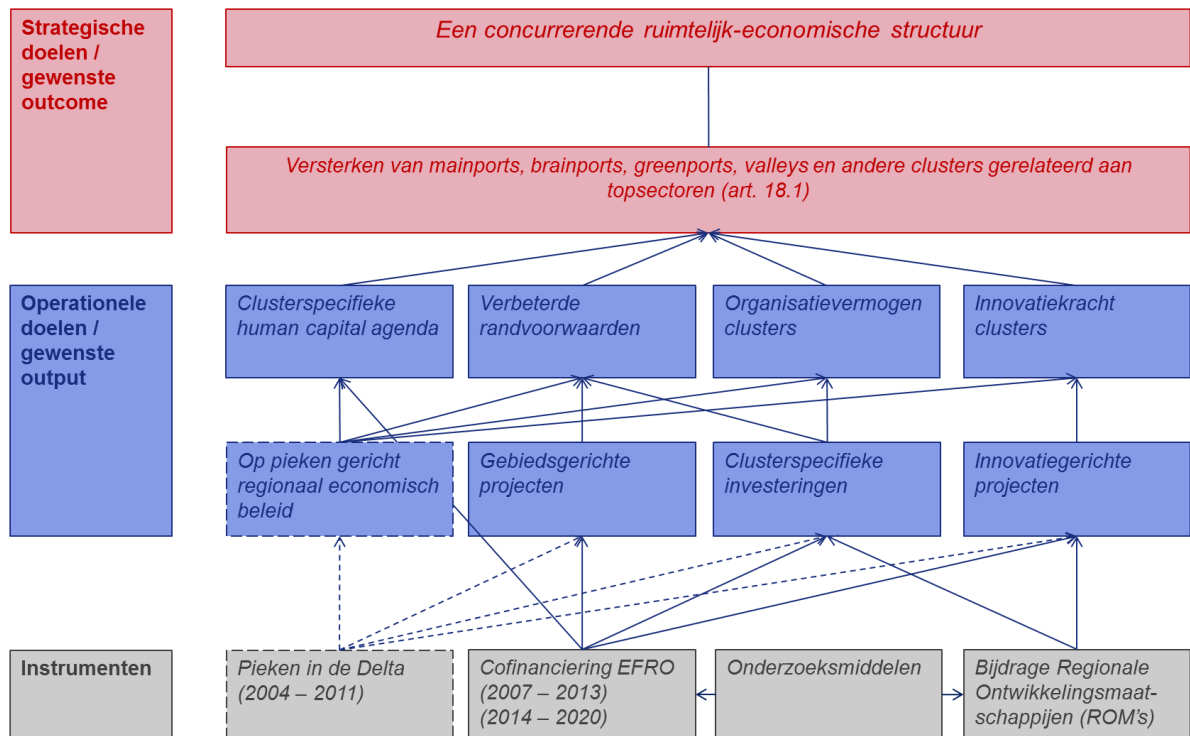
Strategische doelen / gewenste outcome

Een concurrerende ruimtelijk-economische structuur

Versterken van mainports, brainports, greenports, valleys en andere clusters gerelateerd aan topsectoren (art. 18.1)

Operationele doelen / gewenste output

Clusterspecifieke human capital agenda

Verbeterde randvoorwaarden

Organisatievermogen clusters

Innovatiekracht clusters

Op pieken gericht regionaal economisch beleid

Gebiedsgerichte projecten

Clusterspecifieke investeringen

Innovatiegerichte projecten

Instrumenten

Pieken in de Delta (2004 – 2011)

Cofinanciering EFRO (2007 – 2013) (2014 – 2020)

Onderzoeksmiddelen

Bijdrage Regionale Ontwikkelingsmaatschappijen (ROM's)